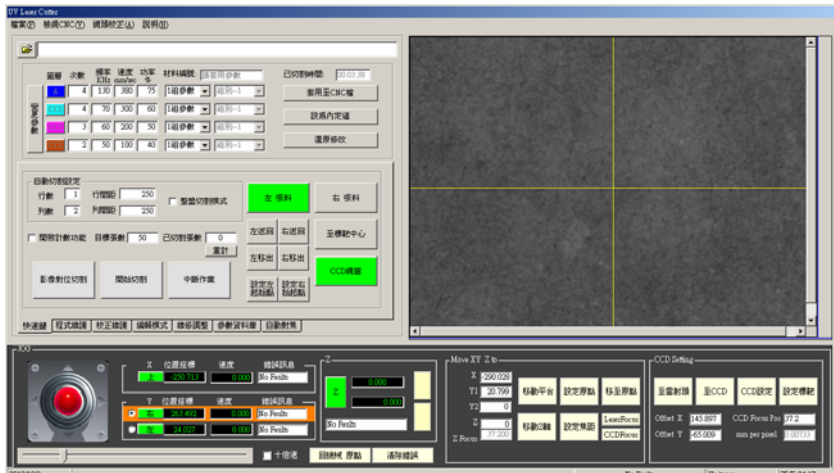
UV Laser Cutter
檔案(F) 雕刻CNC(Y) 鏡頭校正(A) 說明(H)

圖層 次數 頻率 KHz 速度 mm/sec 功率 % 材料編號 請選用參數 已切割時間 00:03:38
雷射參數
A 4 130 380 75 1組參數 組別-1
B 4 70 300 60 1組參數 組別-1
C 3 60 200 50 1組參數 組別-1
D 2 50 100 40 1組參數 組別-1
套用至CNC檔
設為內定值
還原修改

自動切割設定
行數 1 行間距 250
列數 2 列間距 250
整盤切割模式
左 取料
右 取料
開啟計數功能 目標張數 50 已切割張數 0
重計
左返回 右返回
左移出 右移出
至標靶中心
CCD觀看
影像對位切割
開始切割
中斷作業
設定左起始點 設定右起始點
快速鍵 程式維護 校正維護 編輯模式 線條調整 參數資料庫 自動對焦

JOG
X 位置座標 速度 錯誤訊息
上 -290.713 0.000 No Faults
Y 位置座標 速度 錯誤訊息
右 263.492 0 No Faults
左 24.027 0.000 No Faults
Z
Z 0.000
No Faults
十倍速
回原點 原點 清除錯誤

Move XY Z to
X -290.028
Y1 20.799
Y2 0
Z 0
Z Focus 37.200
移動平台 設定原點 移至原點
移動Z軸 設定焦距 LaserFocus CCDFocus

CCD Setting
至雷射頭 至CCD CCD設定 設定標靶
Offset X 145.897 CCD Focus Pos 37.2
Offset Y -65.009 mm per pixel 0.00733